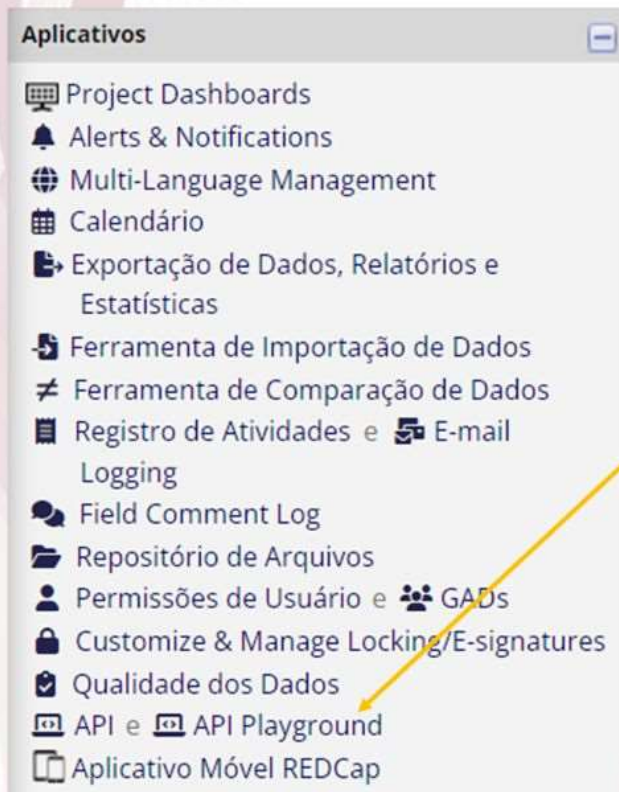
Aplicativos

Project Dashboards
Alerts & Notifications
Multi-Language Management
Calendário
Exportação de Dados, Relatórios e Estatísticas
Ferramenta de Importação de Dados
Ferramenta de Comparação de Dados
Registro de Atividades e E-mail Logging
Field Comment Log
Repositório de Arquivos
Permissões de Usuário e GADs
Customize & Manage Locking/E-signatures
Qualidade dos Dados
API e API Playground
Aplicativo Móvel REDCap